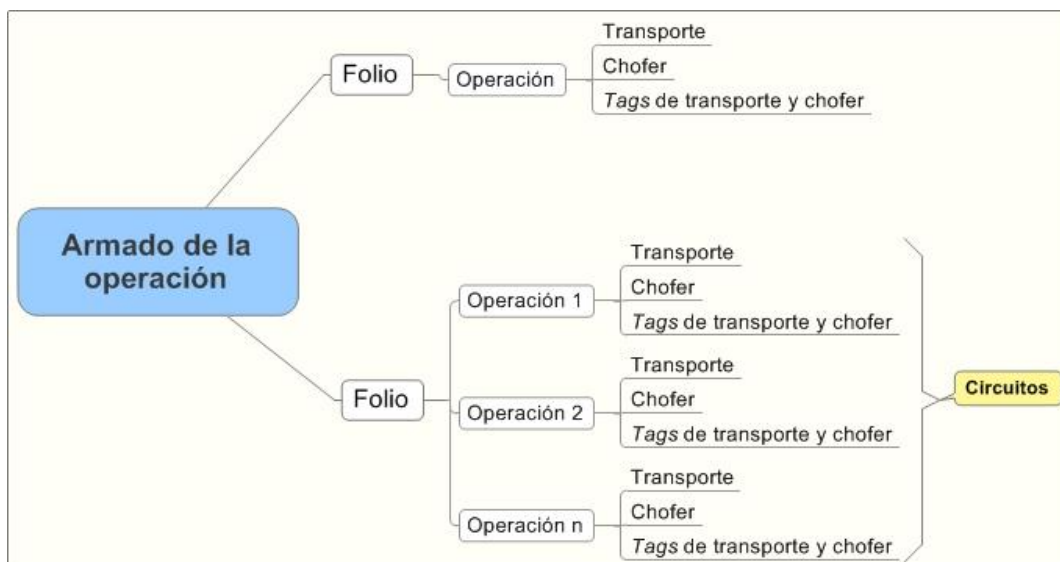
Armado de la operación

Folio
Operación
Transporte
Chofer
*Tags* de transporte y chofer

Folio
Operación 1
Transporte
Chofer
*Tags* de transporte y chofer
Operación 2
Transporte
Chofer
*Tags* de transporte y chofer
Operación n
Transporte
Chofer
*Tags* de transporte y chofer

Circuitos